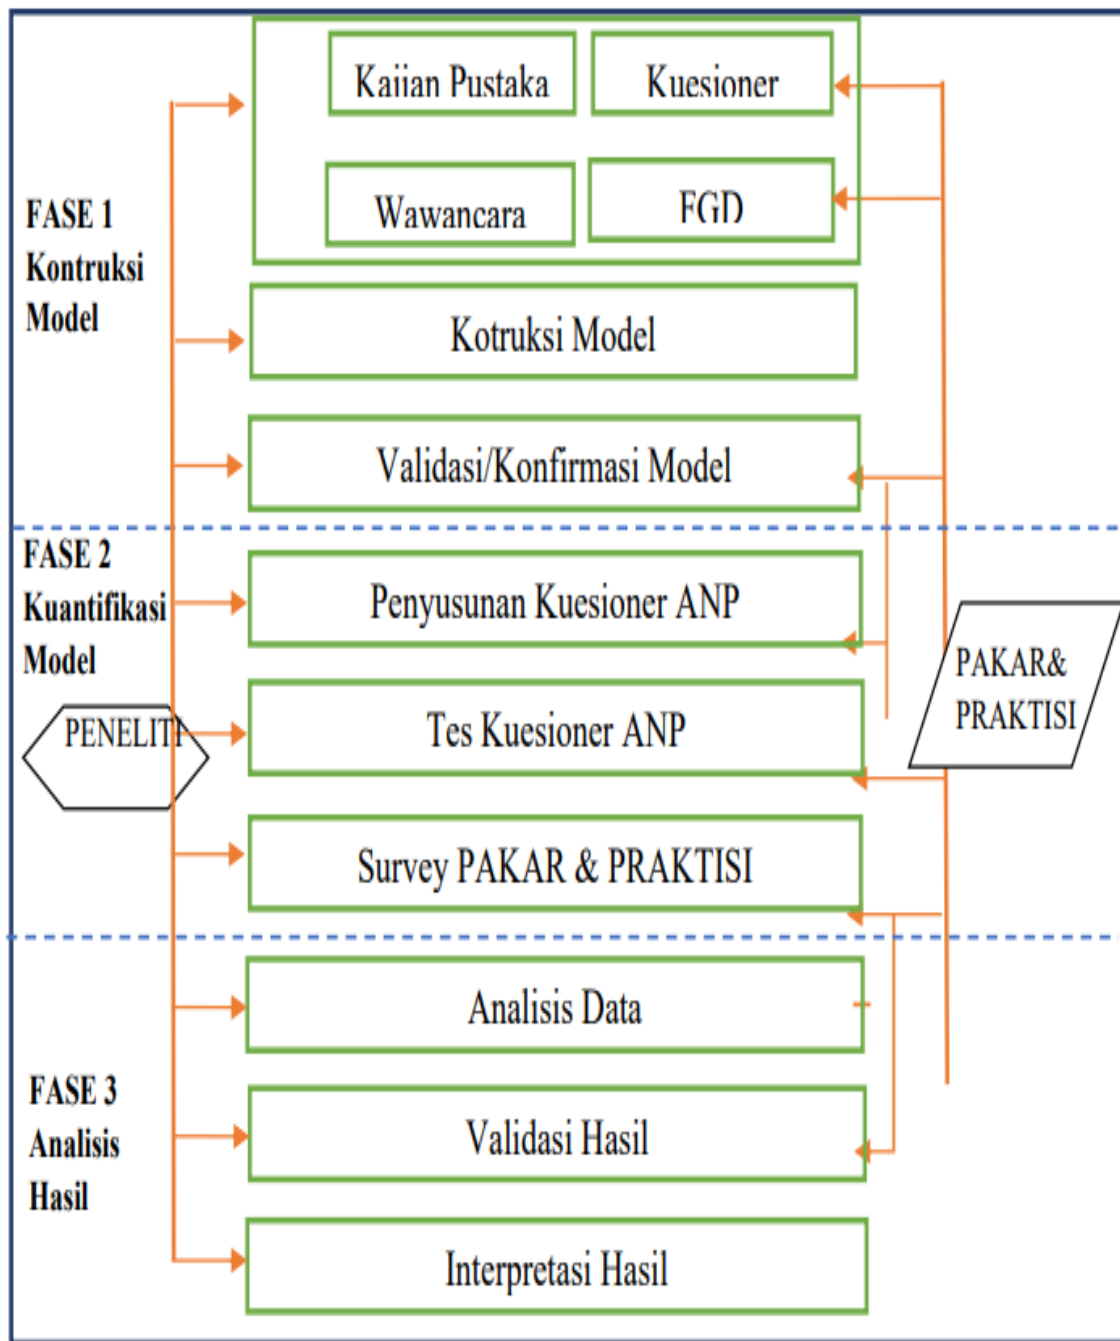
Kajian Pustaka

Kuesioner

Wawancara

FGD

FASE 1
Kontruksi
Model

Kotruksi Model

Validasi/Konfirmasi Model

FASE 2
Kuantifikasi
Model

Penyusunan Kuesioner ANP

PENELITI

Tes Kuesioner ANP

PAKAR&
PRAKTISI

Survey PAKAR & PRAKTISI

Analisis Data

FASE 3
Analisis
Hasil

Validasi Hasil

Interpretasi Hasil